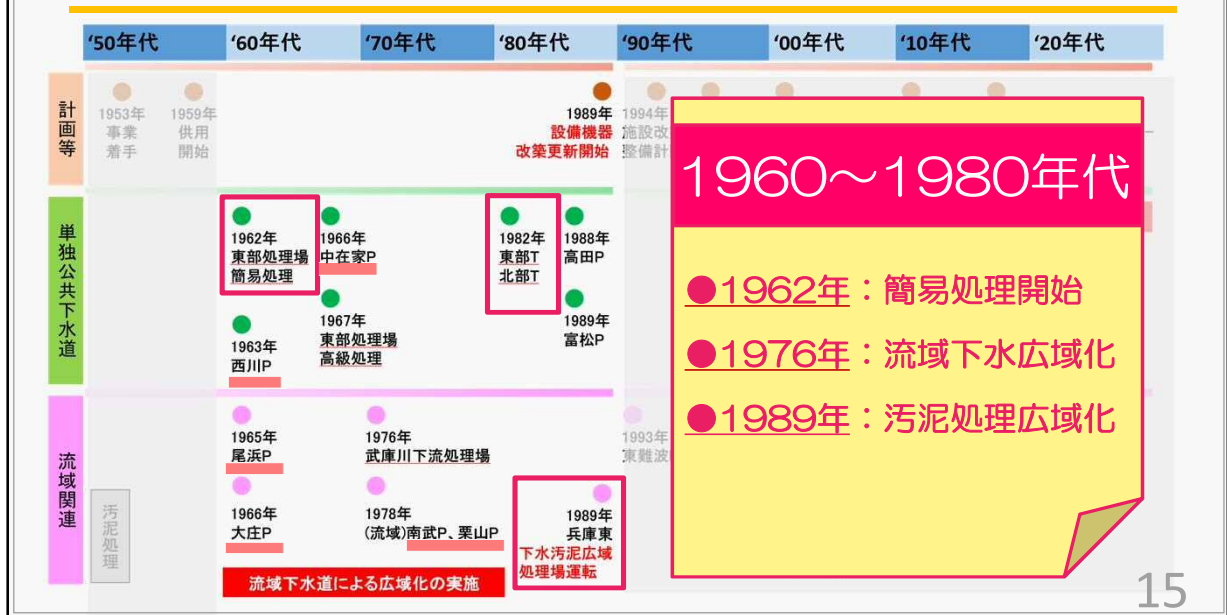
| '50年代 | '60年代 | '70年代 | '80年代 | '90年代 | '00年代 | '10年代 | '20年代 |
|---|---|---|---|---|---|---|---|

計画等

1953年 事業 着手

1959年 供用 開始

1989年 設備機器 改築更新開始

1994年 施設改 整備計

単独公共下水道

1962年 東部処理場 簡易処理

1966年 中在家P

1982年 東部T 北部T

1988年 高田P

1963年 西川P

1967年 東部処理場 高級処理

1989年 富松P

流域関連

汚泥処理

1965年 尾浜P

1976年 武庫川下流処理場

1993年 東難波

1966年 大庄P

1978年 (流域)南武P、栗山P

1989年 兵庫東 下水汚泥広域処理場運転

流域下水道による広域化の実施

1960～1980年代

●1962年：簡易処理開始

●1976年：流域下水広域化

●1989年：汚泥処理広域化

15